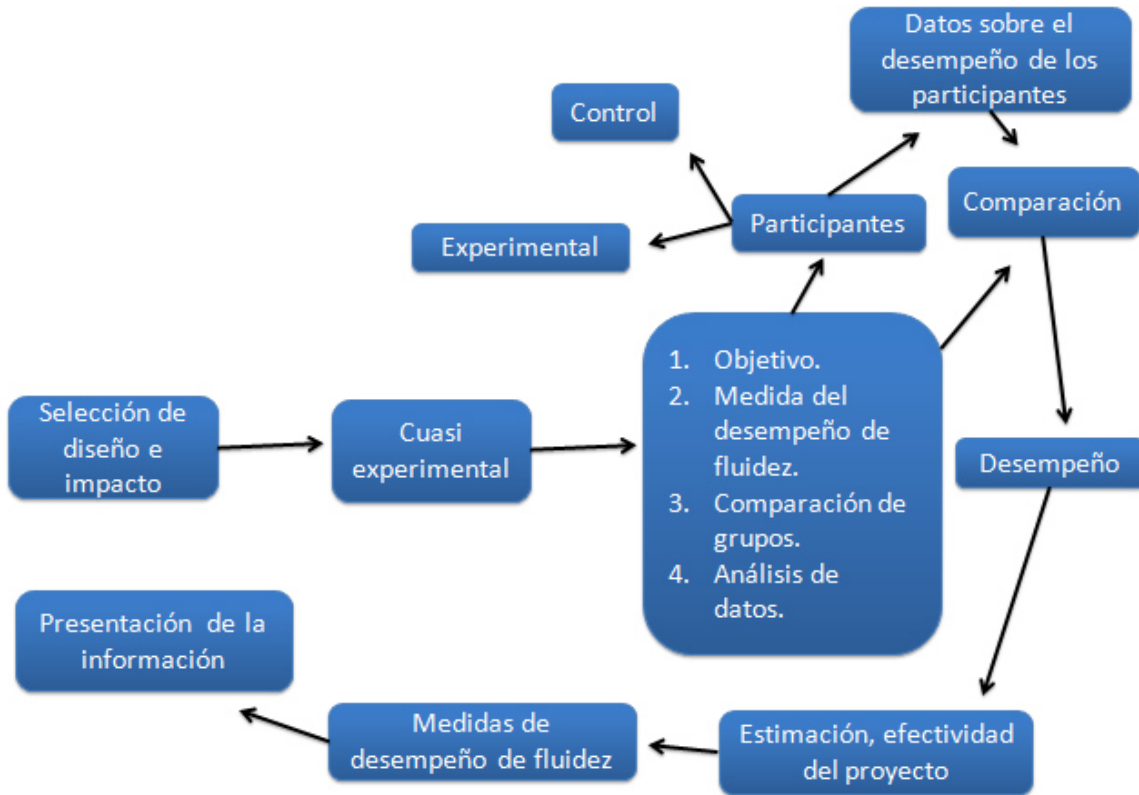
Selección de diseño e impacto

Cuasi experimental

1. Objetivo.
2. Medida del desempeño de fluidez.
3. Comparación de grupos.
4. Análisis de datos.

Participantes

Control

Experimental

Datos sobre el desempeño de los participantes

Comparación

Desempeño

Estimación, efectividad del proyecto

Medidas de desempeño de fluidez

Presentación de la información